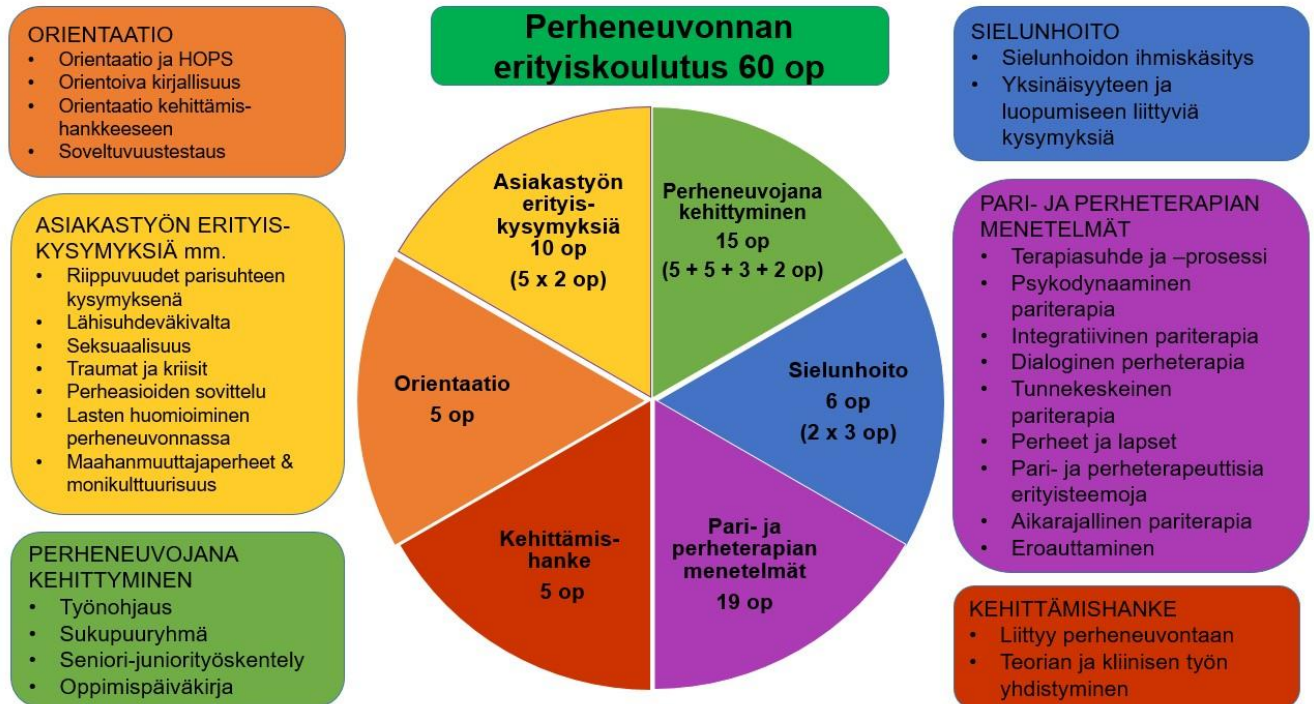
ORIENTAATIO
• Orientaatio ja HOPS
• Orientoiva kirjallisuus
• Orientaatio kehittämishankkeeseen
• Soveltuvuustestaus

ASIAKASTYÖN ERITYISKYSYMYKSIÄ mm.
• Riippuvuudet parisuhteen kysymyksenä
• Lähisuhdeväkivalta
• Seksuaalisuus
• Traumat ja kriisit
• Perheasioiden sovittelu
• Lasten huomioiminen perheneuvonnassa
• Maahanmuuttajaperheet & monikulttuurisuus

PERHENEUVOJANA KEHITTYMINEN
• Työnohjaus
• Sukupuuryhmä
• Seniori-juniorityöskentely
• Oppimispäiväkirja

Perheneuvonnan erityiskoulutus 60 op

Asiakastyön erityiskysymyksiä 10 op (5 x 2 op)

Perheneuvojana kehittyminen 15 op (5 + 5 + 3 + 2 op)

Orientaatio 5 op

Sielunhoito 6 op (2 x 3 op)

Kehittämishanke 5 op

Pari- ja perheterapian menetelmät 19 op

SIELUNHOITO
• Sielunhoidon ihmiskäsitys
• Yksinäisyyteen ja luopumiseen liittyviä kysymyksiä

PARI- JA PERHETERAPIAN MENETELMÄT
• Terapiasuhde ja –prosessi
• Psykodynaaminen pariterapia
• Integratiivinen pariterapia
• Dialoginen perheterapia
• Tunnekeskeinen pariterapia
• Perheet ja lapset
• Pari- ja perheterapeuttisia erityisteemoja
• Aikarajallinen pariterapia
• Eroauttaminen

KEHITTÄMISHANKE
• Liittyy perheneuvontaan
• Teorian ja kliinisen työn yhdistyminen